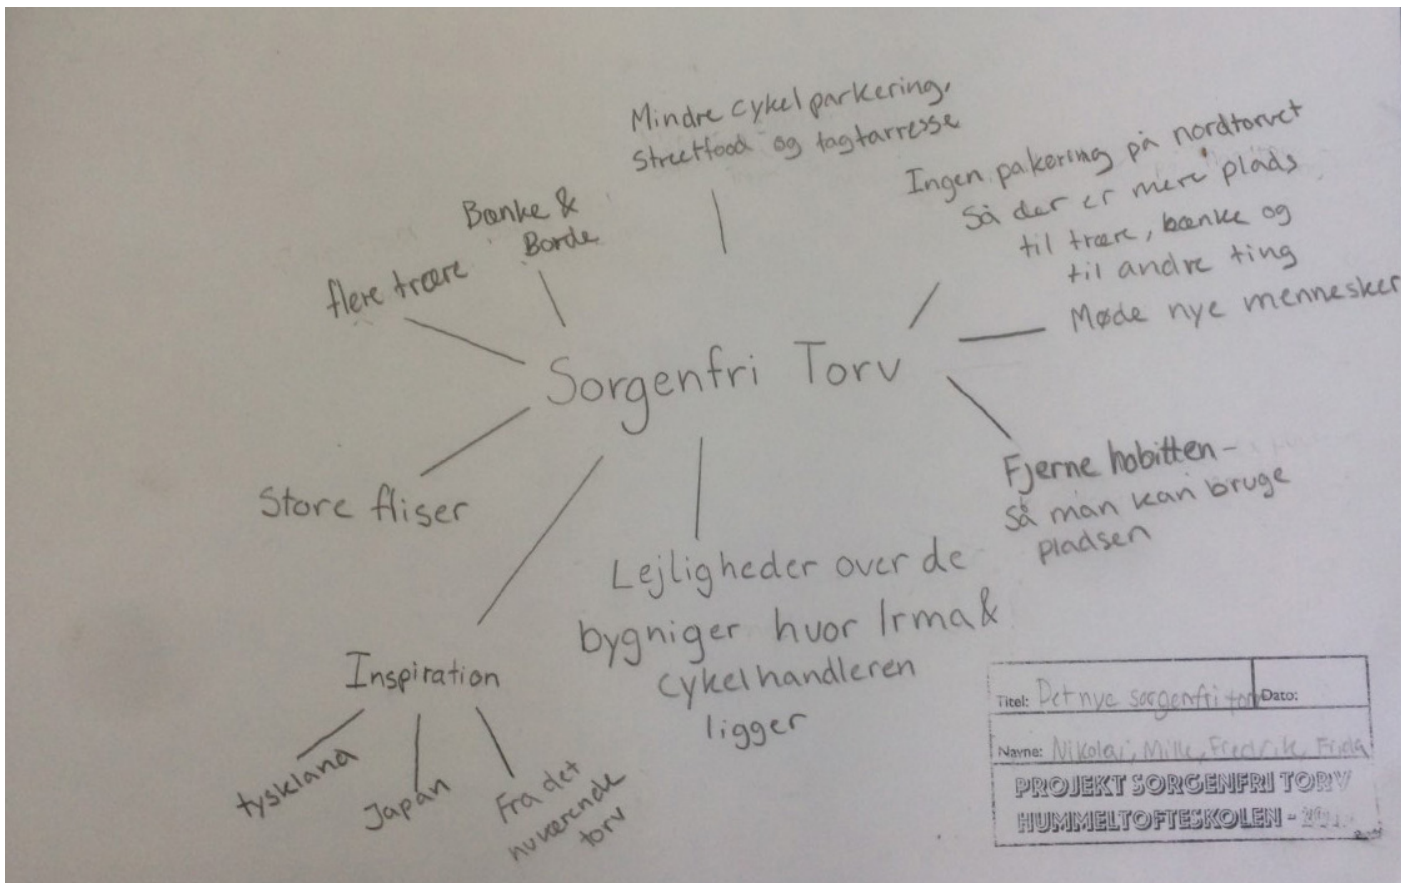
Mindre cykel parkering, Streetfood og tagtarresse

Bænke & Borde

flere træer

Ingen pakering på nordtorvet Så der er mere plads til træer, bænke og til andre ting

Møde nye mennesker

Sorgenfri Torv

Fjerne hobitten - Så man kan bruge pladsen

Store fliser

Lejligheder over de bygniger hvor Irma & cykelhandleren ligger

Inspiration

tyskland

Japan

Fra det nuværende torv

Titel: Det nye sorgenfri torv

Dato:

Navne: Nikolai, Mille, Fredrik, Frida

PROJEKT SORGENFRI TORV
HUMMELTOFTESKOLEN - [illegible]